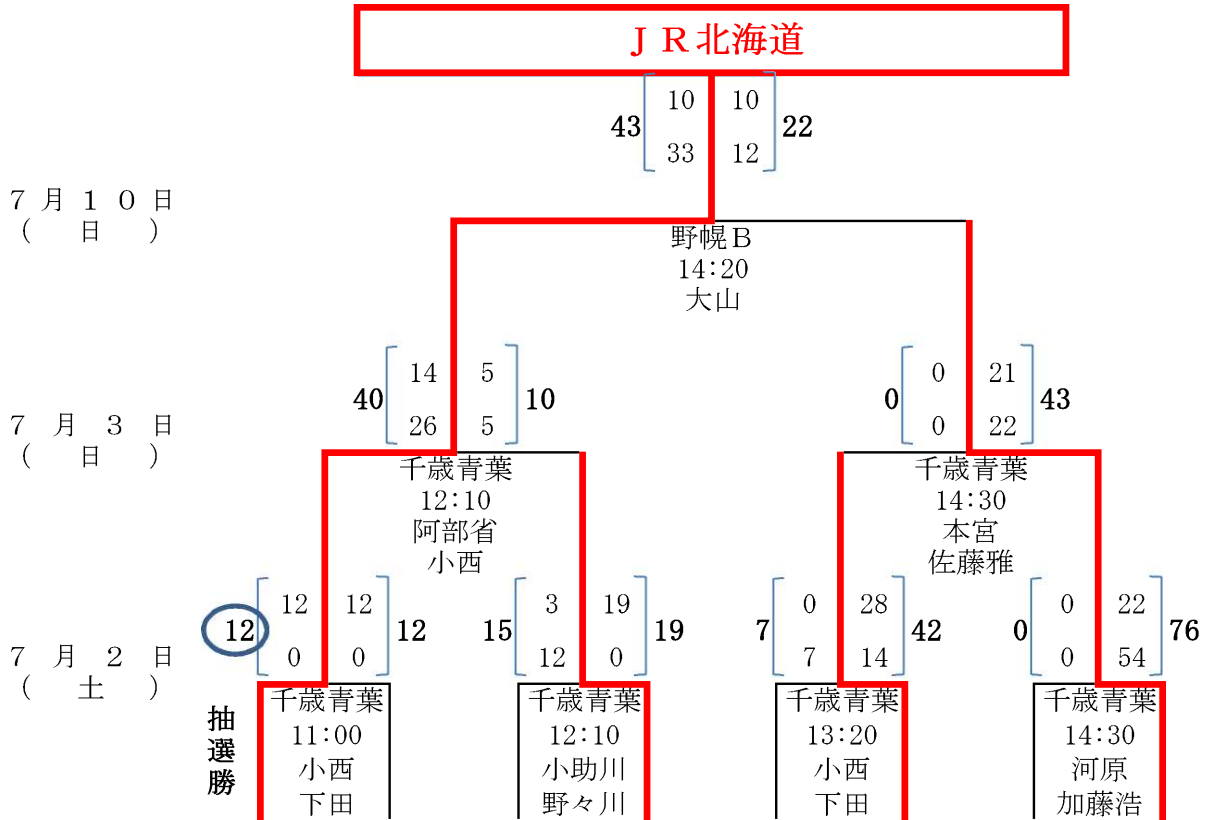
ＪＲ北海道

43 10 33 10 12 22

７月１０日（日）

野幌Ｂ
14:20
大山

40 14 26 5 5 10

0 0 0 21 22 43

７月３日（日）

千歳青葉
12:10
阿部省
小西

千歳青葉
14:30
本宮
佐藤雅

12 12 0 12 0 12

15 3 12 19 0 19

7 0 7 28 14 42

0 0 0 22 54 76

７月２日（土）

抽選勝

千歳青葉
11:00
小西
下田

千歳青葉
12:10
小助川
野々川

千歳青葉
13:20
小西
下田

千歳青葉
14:30
河原
加藤浩